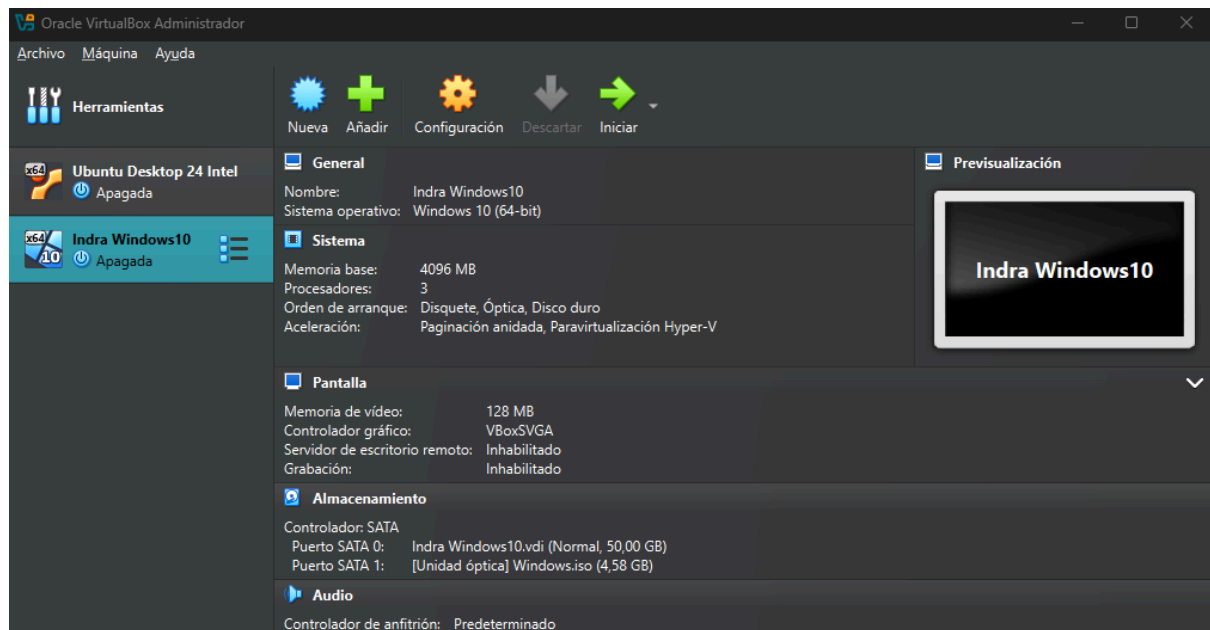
Oracle VirtualBox Administrador

Archivo Máquina Ayuda

Herramientas

x64 Ubuntu Desktop 24 Intel
Apagada

x64 10 Indra Windows10
Apagada

Nueva Añadir Configuración Descartar Iniciar

General

Nombre: Indra Windows10
Sistema operativo: Windows 10 (64-bit)

Sistema

Memoria base: 4096 MB
Procesadores: 3
Orden de arranque: Disquete, Óptica, Disco duro
Aceleración: Paginación anidada, Paravirtualización Hyper-V

Previsualización

Indra Windows10

Pantalla

Memoria de vídeo: 128 MB
Controlador gráfico: VBoxSVGA
Servidor de escritorio remoto: Inhabilitado
Grabación: Inhabilitado

Almacenamiento

Controlador: SATA
Puerto SATA 0: Indra Windows10.vdi (Normal, 50,00 GB)
Puerto SATA 1: [Unidad óptica] Windows.iso (4,58 GB)

Audio

Controlador de anfitrión: Predeterminado